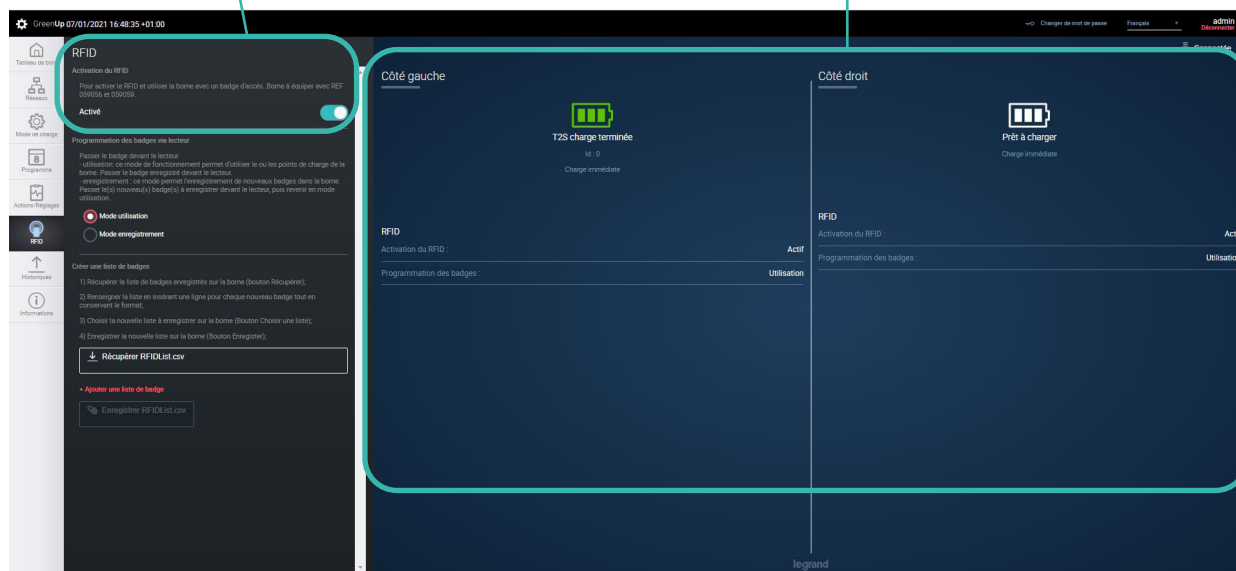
GreenUp 07/01/2021 16:48:35 +01:00

Changer de mot de passe Français admin Déconnecter

Connectée

Tableau de bord
Réseaux
Mode de charge
Programme
Actions/Réglages
RFID
Historiques
Informations

RFID

Activation du RFID

Pour activer le RFID et utiliser la borne avec un badge d'accès. Borne à équiper avec REF 059056 et 059059.

Activé

Programmation des badges via lecteur

Passer le badge devant le lecteur
- utilisation: ce mode de fonctionnement permet d'utiliser le ou les points de charge de la borne. Passer le badge enregistré devant le lecteur.
- enregistrement : ce mode permet l'enregistrement de nouveaux badges dans la borne. Passer le(s) nouveau(x) badge(s) à enregistrer devant le lecteur, puis revenir en mode utilisation.

Mode utilisation
Mode enregistrement

Créer une liste de badges

1) Récupérer la liste de badges enregistrés sur la borne (bouton Récupérer);

2) Renseigner la liste en insérant une ligne pour chaque nouveau badge tout en conservant le format;

3) Choisir la nouvelle liste à enregistrer sur la borne (Bouton Choisir une liste);

4) Enregistrer la nouvelle liste sur la borne (Bouton Enregistrer);

Récupérer RFIDList.csv

+ Ajouter une liste de badge

Enregistrer RFIDList.csv

Côté gauche

T2S charge terminée
Id : 0
Charge immédiate

RFID
Activation du RFID : Actif
Programmation des badges : Utilisation

Côté droit

Prêt à charger
Charge immédiate

RFID
Activation du RFID : Acti
Programmation des badges : Utilisatio

legrand